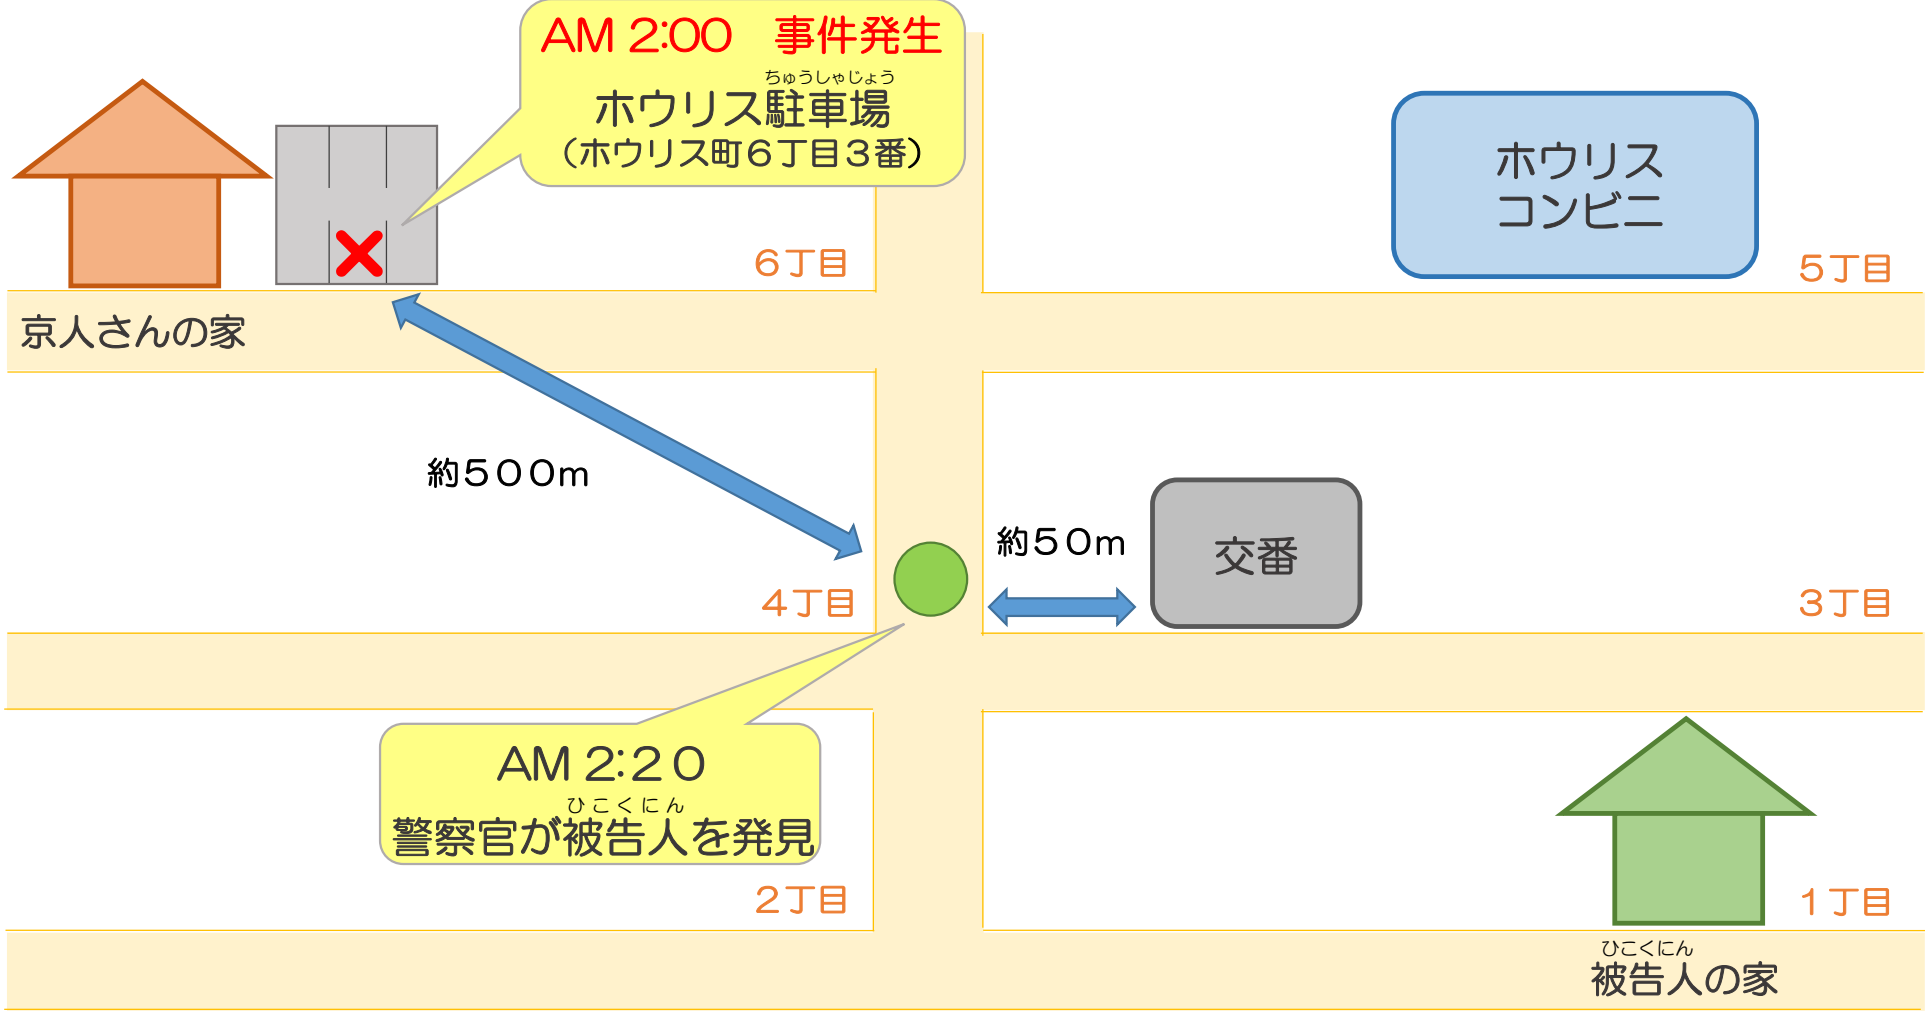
AM 2:00　事件発生

ちゅうしゃじょう
ホウリス駐車場
（ホウリス町６丁目３番）

ホウリス
コンビニ

６丁目

５丁目

京人さんの家

約５００m

約５０m

交番

４丁目

３丁目

AM 2:20
ひこくにん
警察官が被告人を発見

２丁目

１丁目

ひこくにん
被告人の家